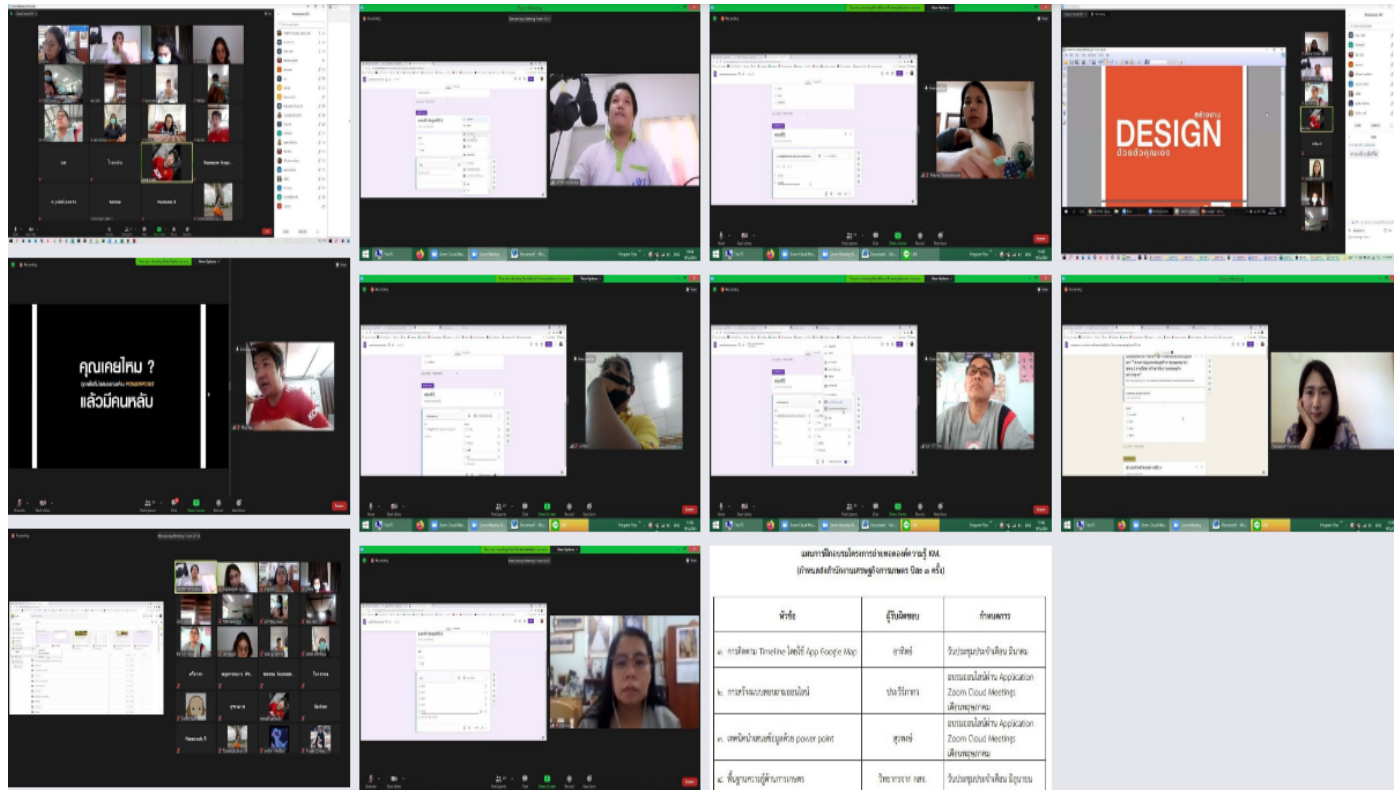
DESIGN
สร้างงาน
ด้วยตัวคุณเอง

คุณเคยไหม ?
นำเสนองานด้วย POWERPOINT
แล้วมีคนหลับ

แผนการฝึกอบรมโครงการถ่ายทอดองค์ความรู้ KM.
(กำหนดส่งสำนักงานเศรษฐกิจการเกษตร ปีละ ๑ ครั้ง)

| หัวข้อ | ผู้รับผิดชอบ | กำหนดการ |
|---|---|---|
| ๑. การติดตาม Timeline โดยใช้ App Google Map | อาทิตย์ | วันประชุมประจำเดือน มีนาคม |
| ๒. การสร้างแบบสอบถามออนไลน์ | ประวีณภา | อบรมออนไลน์ผ่าน Application Zoom Cloud Meetings เดือนพฤษภาคม |
| ๓. เทคนิคนำเสนอข้อมูลด้วย power point | สุรพงษ์ | อบรมออนไลน์ผ่าน Application Zoom Cloud Meetings เดือนพฤษภาคม |
| ๔. พื้นฐานความรู้ด้านการเกษตร | วิทยากรจาก กสจ. | วันประชุมประจำเดือน มิถุนายน |